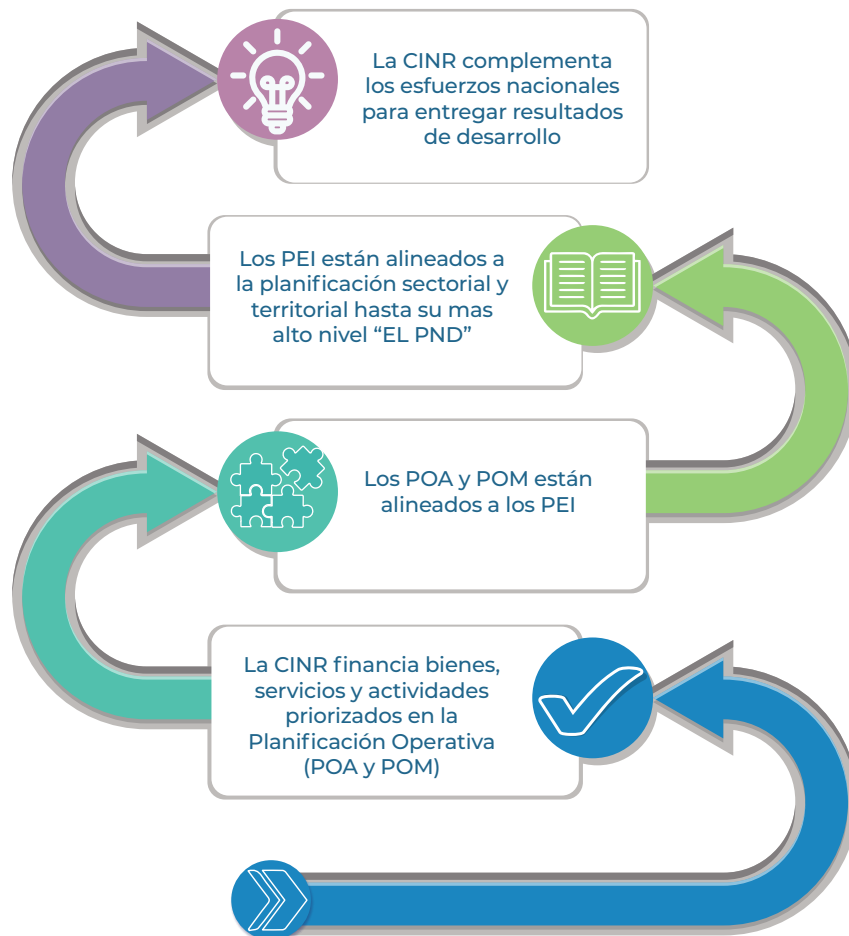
La CINR complementa los esfuerzos nacionales para entregar resultados de desarrollo

Los PEI están alineados a la planificación sectorial y territorial hasta su mas alto nivel “EL PND”

Los POA y POM están alineados a los PEI

La CINR financia bienes, servicios y actividades priorizados en la Planificación Operativa (POA y POM)